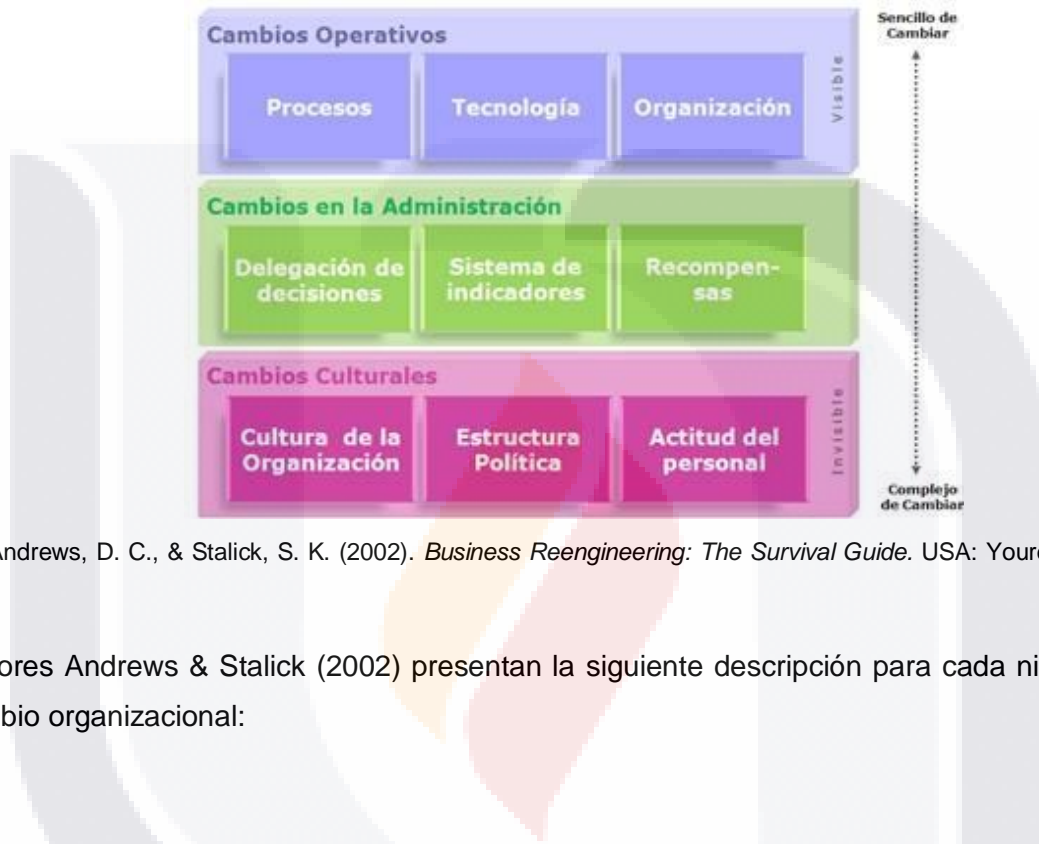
Cambios Operativos

Procesos

Tecnología

Organización

Visible

Sencillo de Cambiar

Cambios en la Administración

Delegación de decisiones

Sistema de indicadores

Recompensas

Cambios Culturales

Cultura de la Organización

Estructura Política

Actitud del personal

Invisible

Complejo de Cambiar

Andrews, D. C., & Stalick, S. K. (2002). *Business Reengineering: The Survival Guide.* USA: Your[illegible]

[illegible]ores Andrews & Stalick (2002) presentan la siguiente descripción para cada ni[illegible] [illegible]bio organizacional: